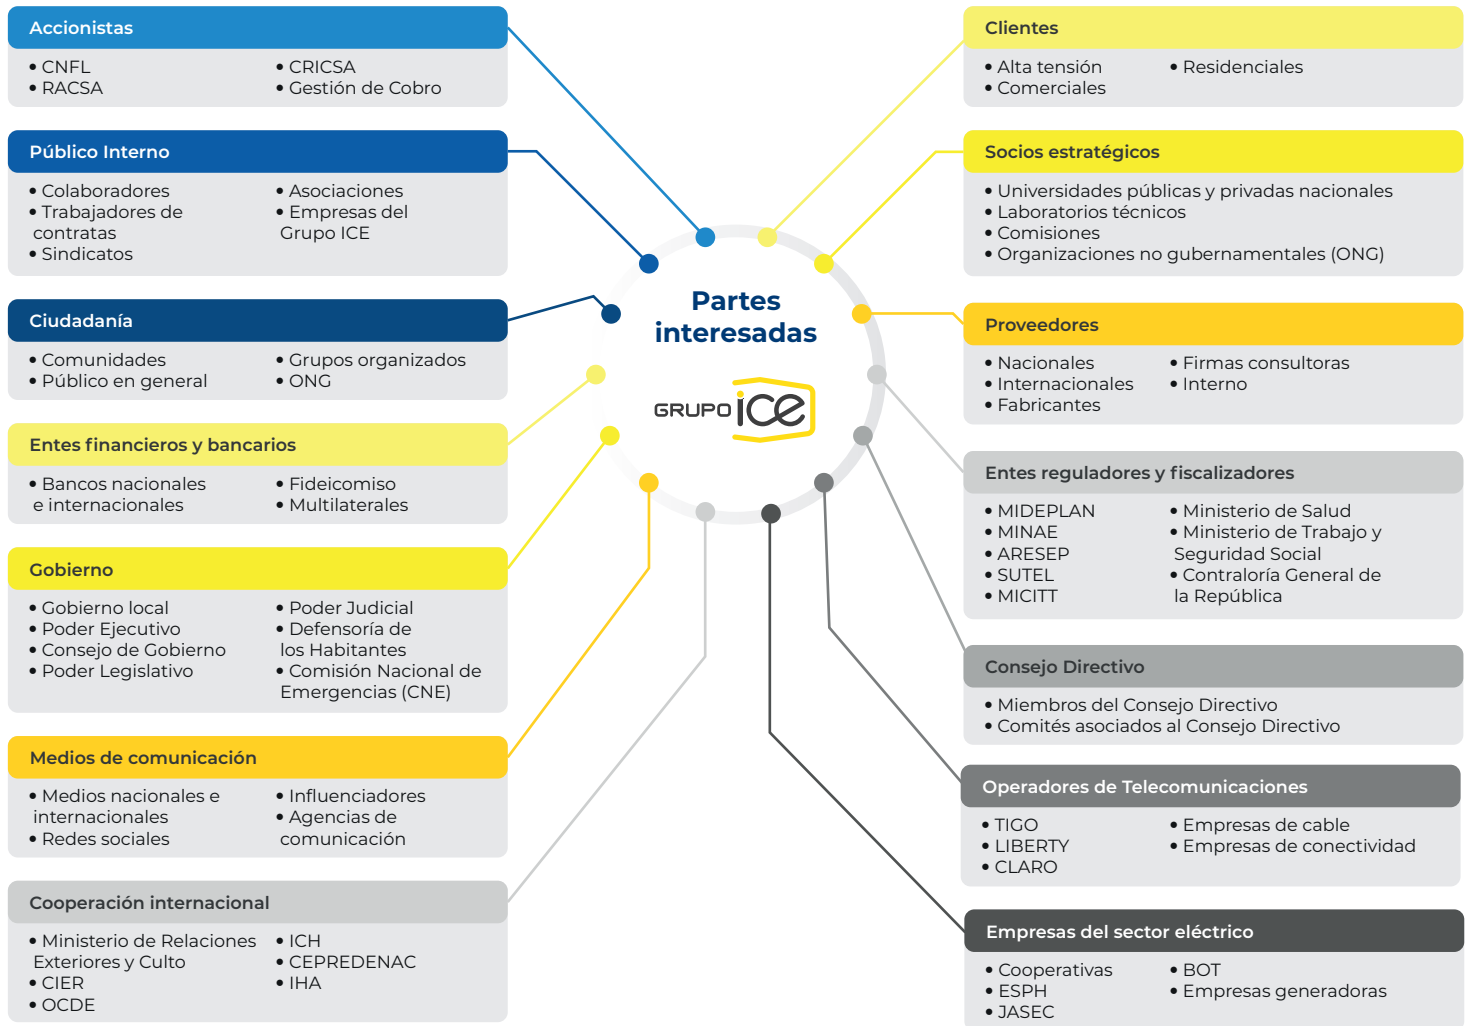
Accionistas
• CNFL
• RACSA
• CRICSA
• Gestión de Cobro

Público Interno
• Colaboradores
• Trabajadores de contratas
• Sindicatos
• Asociaciones
• Empresas del Grupo ICE

Ciudadanía
• Comunidades
• Público en general
• Grupos organizados
• ONG

Entes financieros y bancarios
• Bancos nacionales e internacionales
• Fideicomiso
• Multilaterales

Gobierno
• Gobierno local
• Poder Ejecutivo
• Consejo de Gobierno
• Poder Legislativo
• Poder Judicial
• Defensoría de los Habitantes
• Comisión Nacional de Emergencias (CNE)

Medios de comunicación
• Medios nacionales e internacionales
• Redes sociales
• Influenciadores
• Agencias de comunicación

Cooperación internacional
• Ministerio de Relaciones Exteriores y Culto
• CIER
• OCDE
• ICH
• CEPREDENAC
• IHA

Partes interesadas

GRUPO ICE

Clientes
• Alta tensión
• Comerciales
• Residenciales

Socios estratégicos
• Universidades públicas y privadas nacionales
• Laboratorios técnicos
• Comisiones
• Organizaciones no gubernamentales (ONG)

Proveedores
• Nacionales
• Internacionales
• Fabricantes
• Firmas consultoras
• Interno

Entes reguladores y fiscalizadores
• MIDEPLAN
• MINAE
• ARESEP
• SUTEL
• MICITT
• Ministerio de Salud
• Ministerio de Trabajo y Seguridad Social
• Contraloría General de la República

Consejo Directivo
• Miembros del Consejo Directivo
• Comités asociados al Consejo Directivo

Operadores de Telecomunicaciones
• TIGO
• LIBERTY
• CLARO
• Empresas de cable
• Empresas de conectividad

Empresas del sector eléctrico
• Cooperativas
• ESPH
• JASEC
• BOT
• Empresas generadoras